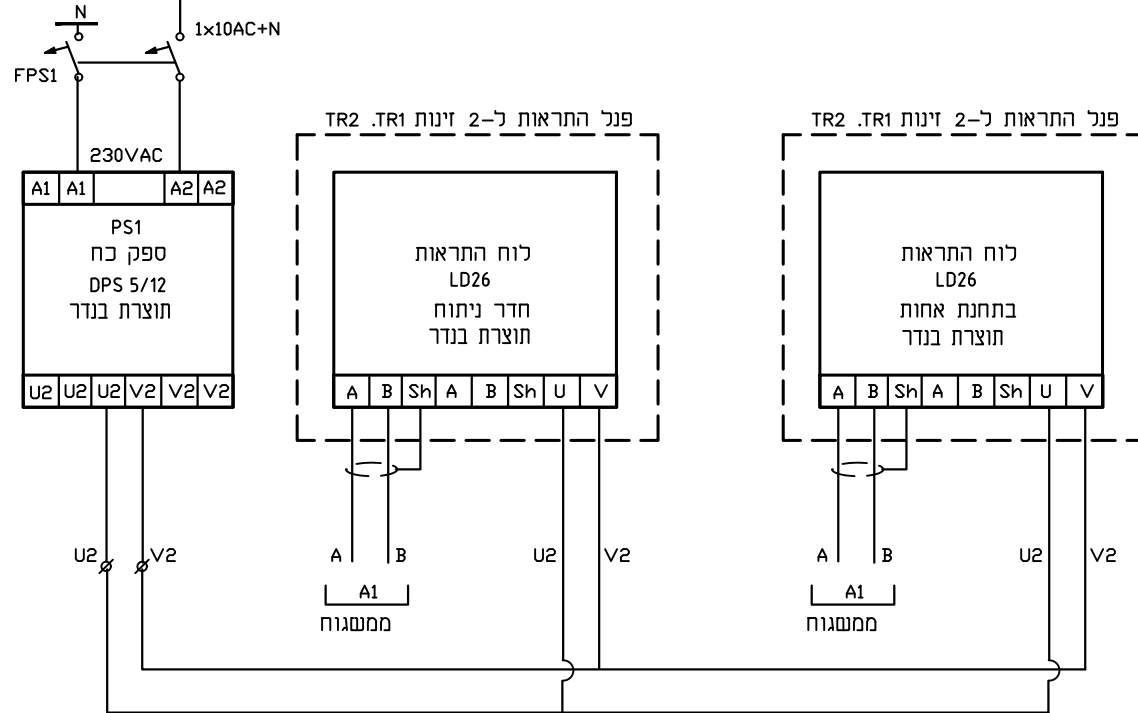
N
1x10AC+N
FPS1
230VAC
| A1 | A1 | | A2 | A2 |
PS1
ספק כח
DPS 5/12
תוצרת בנדר
| U2 | U2 | U2 | V2 | V2 | V2 |

פנל התראות ל-2 זינות TR1. TR2
לוח התראות
LD26
חדר ניתוח
תוצרת בנדר
| A | B | Sh | A | B | Sh | U | V |

פנל התראות ל-2 זינות TR1. TR2
לוח התראות
LD26
בתחנת אחות
תוצרת בנדר
| A | B | Sh | A | B | Sh | U | V |

U2
V2
A
B
A1
ממשגוח
U2
V2
A
B
A1
ממשגוח
U2
V2